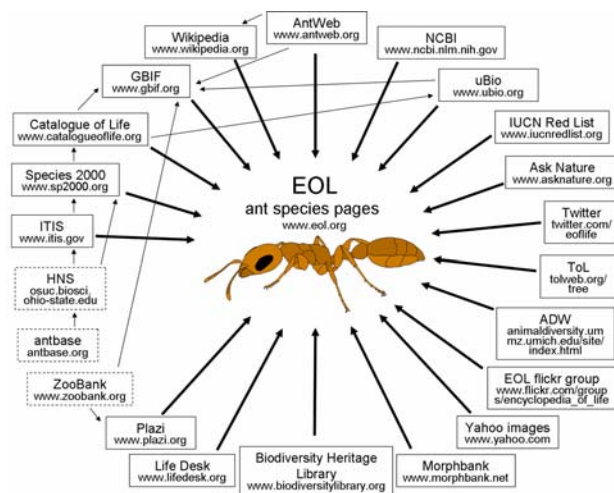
AntWeb
www.antweb.org

Wikipedia
www.wikipedia.org

NCBI
www.ncbi.nlm.nih.gov

GBIF
www.gbif.org

uBio
www.ubio.org

Catalogue of Life
www.catalogueoflife.org

IUCN Red List
www.iucnredlist.org

Ask Nature
www.asknature.org

Species 2000
www.sp2000.org

EOL
ant species pages
www.eol.org

Twitter
twitter.com/eoflife

ITIS
www.itis.gov

HNS
osuc.biosci.ohio-state.edu

ToL
tolweb.org/tree

antbase
antbase.org

ADW
animaldiversity.ummz.umich.edu/site/index.html

ZooBank
www.zoobank.org

EOL flickr group
www.flickr.com/groups/encyclopedia_of_life

Plazi
www.plazi.org

Yahoo images
www.yahoo.com

Life Desk
www.lifedesk.org

Biodiversity Heritage Library
www.biodiversitylibrary.org

Morphbank
www.morphbank.net